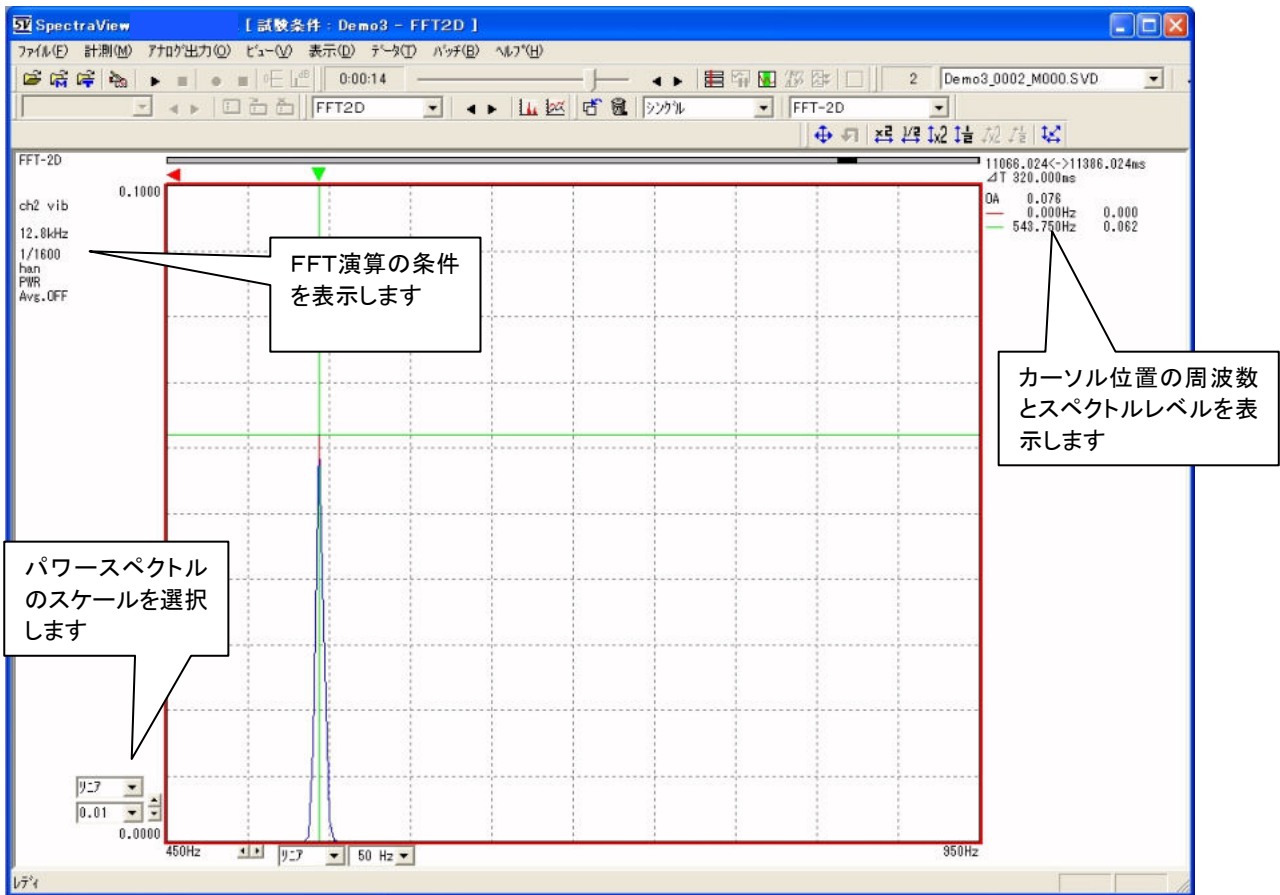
SpectraView　【試験条件：Demo3 - FFT2D】

ﾌｧｲﾙ(F)　計測(M)　ｱﾅﾛｸﾞ出力(O)　ﾋﾞｭｰ(V)　表示(D)　ﾃﾞｰﾀ(T)　ﾊﾞｯﾁ(B)　ﾍﾙﾌﾟ(H)

0:00:14　2　Demo3_0002_M000.SVD

FFT2D　ｼﾝｸﾞﾙ　FFT-2D

FFT-2D

11066.024<->11386.024ms
⊿T 320.000ms

0.1000

ch2 vib

12.8kHz

1/1600
han
PWR
Avg.OFF

OA　0.076
0.000Hz　0.000
543.750Hz　0.062

FFT演算の条件を表示します

カーソル位置の周波数とスペクトルレベルを表示します

パワースペクトルのスケールを選択します

ﾘﾆｱ
0.01
0.0000

450Hz　ﾘﾆｱ　50 Hz　950Hz

ﾚﾃﾞｨ